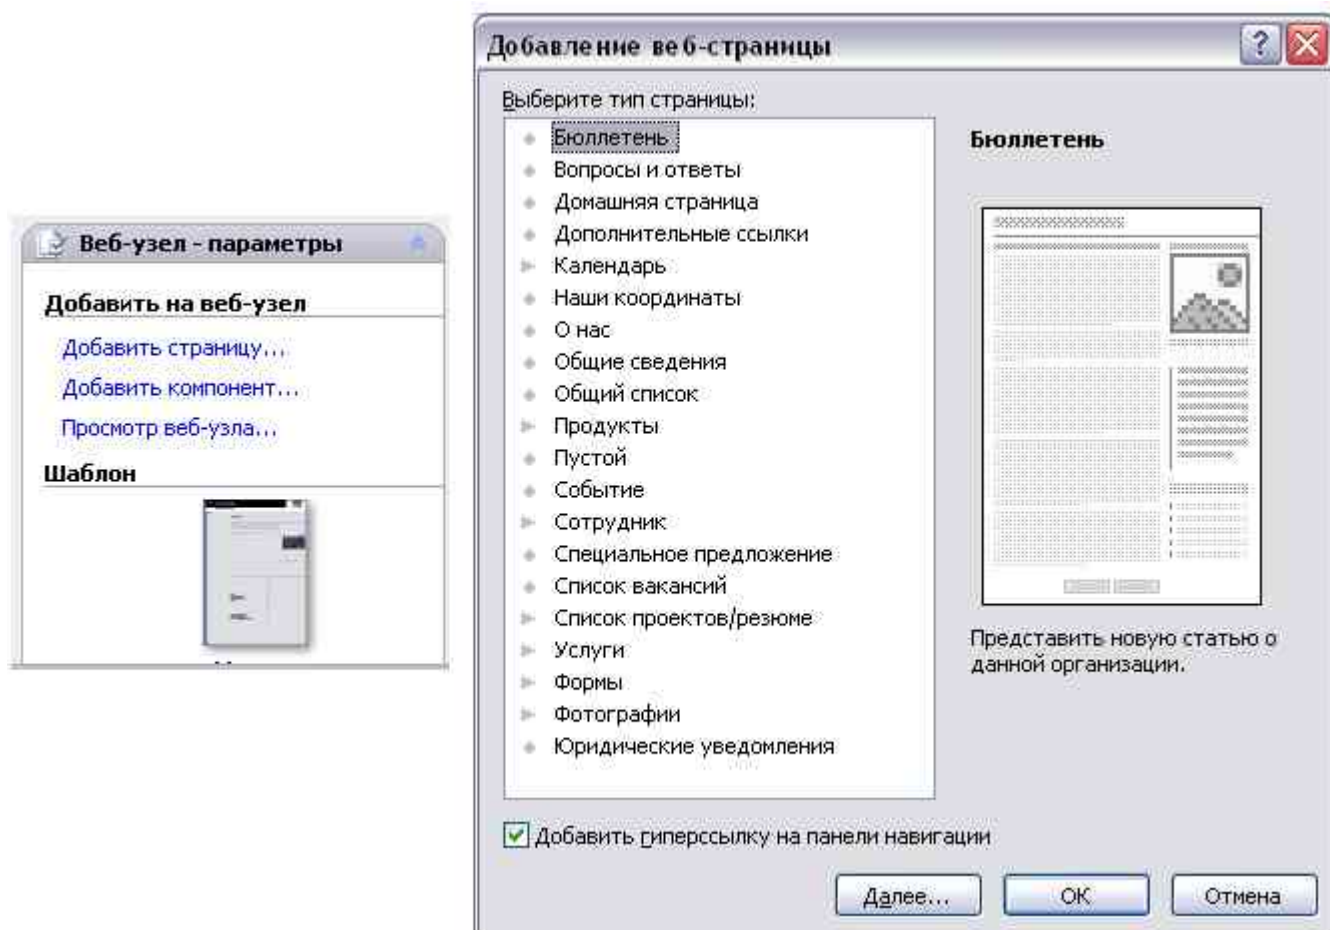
Веб-узел - параметры

Добавить на веб-узел

Добавить страницу...

Добавить компонент...

Просмотр веб-узла...

Шаблон

Добавление веб-страницы

Выберите тип страницы:

Бюллетень
Вопросы и ответы
Домашняя страница
Дополнительные ссылки
Календарь
Наши координаты
О нас
Общие сведения
Общий список
Продукты
Пустой
Событие
Сотрудник
Специальное предложение
Список вакансий
Список проектов/резюме
Услуги
Формы
Фотографии
Юридические уведомления

Бюллетень

Представить новую статью о данной организации.

Добавить гиперссылку на панели навигации

Далее...

ОК

Отмена